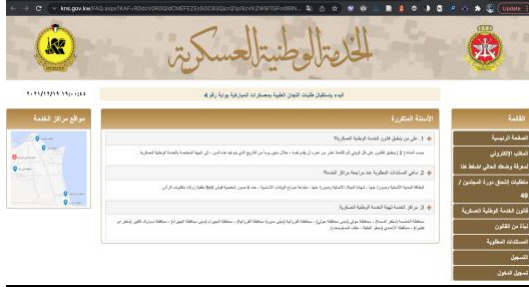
kns.gov.kw/FAQ.aspx?KAF=R0dzV0R0Q0dCMEFEZ...

Update

الخدمة الوطنية العسكرية

٢٠٢١/١٢/١٨ ١٩:٠٠:١٤

البدء بتسجيل طلبات اللجان الطبية بمعسكرات السرارية بوابة رقم ٤

القائمة

الصفحة الرئيسية

الطلب الالكتروني

لمعرفة وضعك الحالي اضغط هنا

طلبات الالتحاق دورة المجندين / ٤٩

قانون الخدمة الوطنية العسكرية

نبذة عن القانون

المستندات المطلوبة

التسجيل

تسجيل الدخول

الأسئلة المتكررة

على من ينطبق قانون الخدمة الوطنية العسكرية؟

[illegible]

ماهي المستندات المطلوبة عند مراجعة مراكز الخدمة؟

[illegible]

ما هي مراكز الخدمة لهيئة الخدمة الوطنية العسكرية

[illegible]

مواقع مراكز الخدمة